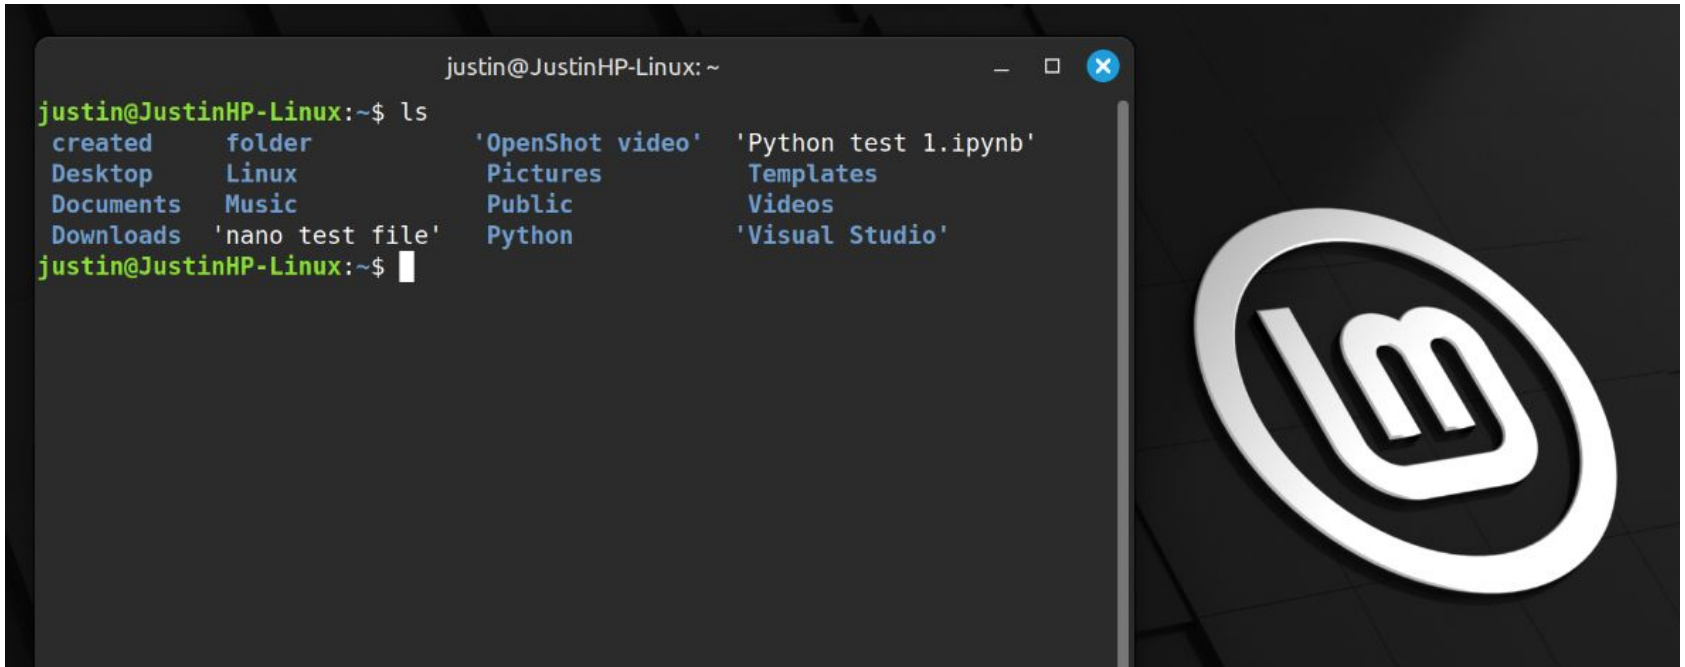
justin@JustinHP-Linux: ~

justin@JustinHP-Linux:~$ ls
created folder 'OpenShot video' 'Python test 1.ipynb'
Desktop Linux Pictures Templates
Documents Music Public Videos
Downloads 'nano test file' Python 'Visual Studio'
justin@JustinHP-Linux:~$